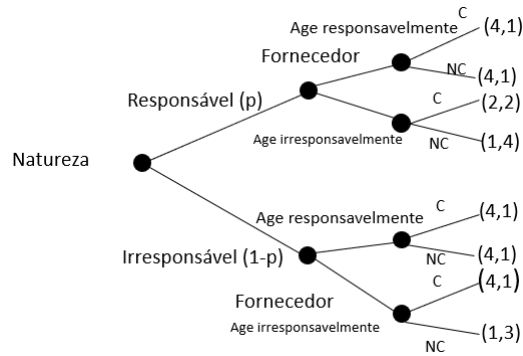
Age responsavelmente
C
(4,1)
Fornecedor
NC
(4,1)
Responsável (p)
C
(2,2)
Age irresponsavelmente
NC
(1,4)
Natureza
Age responsavelmente
C
(4,1)
Irresponsável (1-p)
NC
(4,1)
C
(4,1)
Fornecedor
Age irresponsavelmente
(1,3)
NC